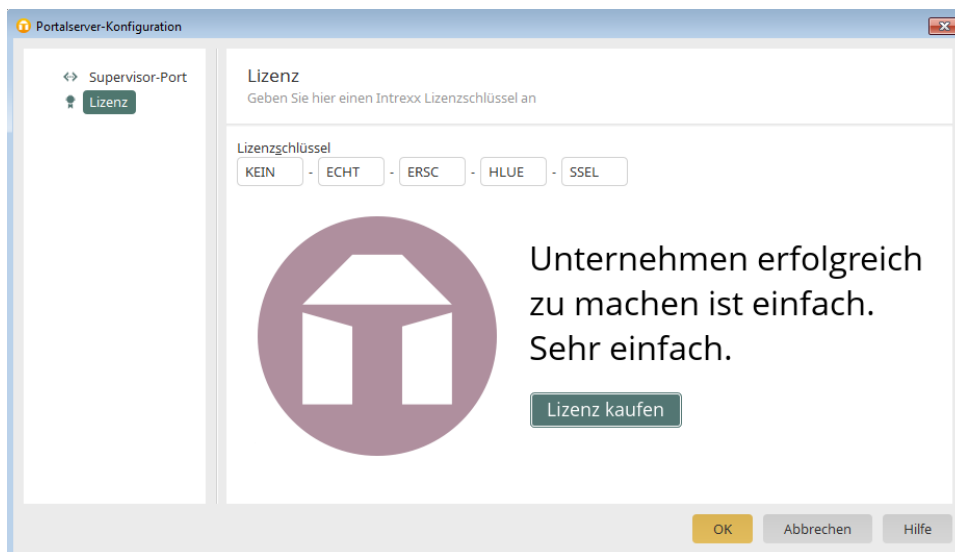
Portalserver-Konfiguration

Supervisor-Port
Lizenz

Lizenz
Geben Sie hier einen Intrexx Lizenzschlüssel an

Lizenzschlüssel
KEIN - ECHT - ERSC - HLUE - SSEL

Unternehmen erfolgreich zu machen ist einfach. Sehr einfach.

Lizenz kaufen

OK
Abbrechen
Hilfe